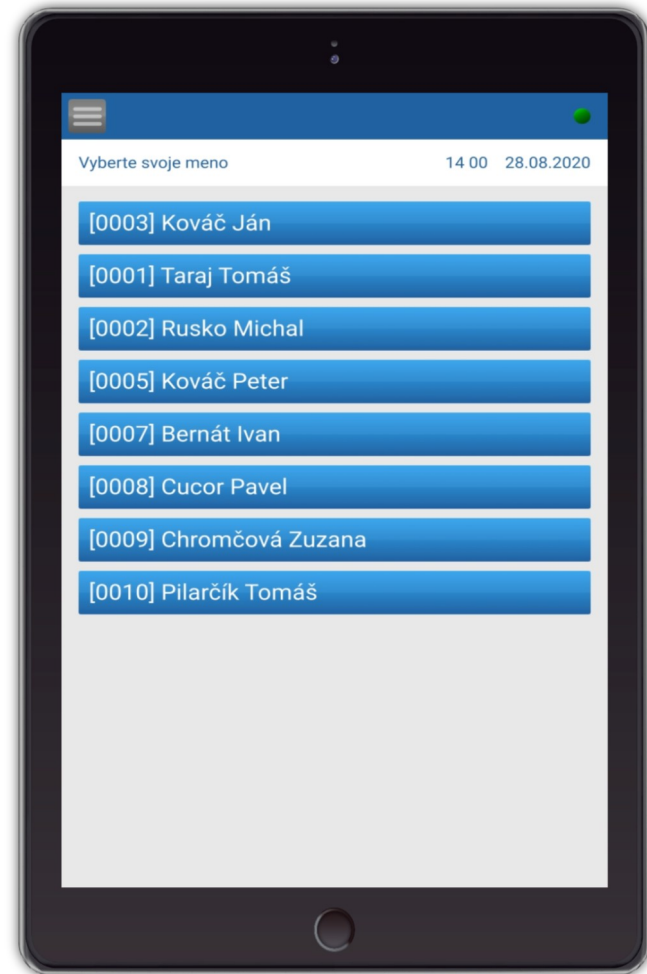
Vyberte svoje meno 14 00 28.08.2020

[0003] Kováč Ján

[0001] Taraj Tomáš

[0002] Rusko Michal

[0005] Kováč Peter

[0007] Bernát Ivan

[0008] Cucor Pavel

[0009] Chromčová Zuzana

[0010] Pilarčík Tomáš